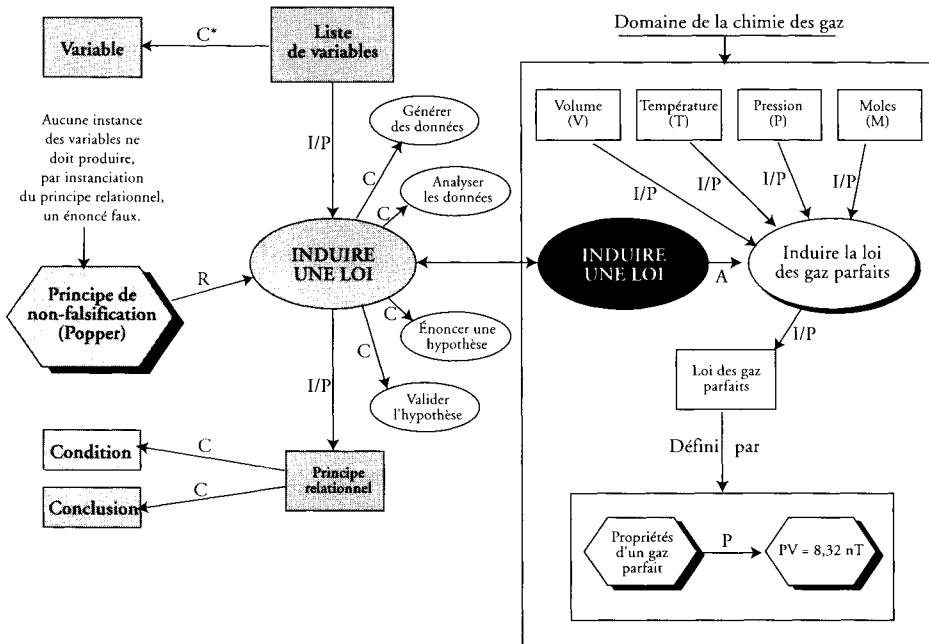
Variable

C*

Liste de variables

Aucune instance des variables ne doit produire, par instanciation du principe relationnel, un énoncé faux.

I/P

Générer des données

C

Analyser les données

C

R

Principe de non-falsification (Popper)

INDUIRE UNE LOI

C

Énoncer une hypothèse

C

I/P

Valider l'hypothèse

Condition

C

Principe relationnel

Conclusion

C

Domaine de la chimie des gaz

Volume (V)

Température (T)

Pression (P)

Moles (M)

I/P

I/P

I/P

I/P

INDUIRE UNE LOI

A

Induire la loi des gaz parfaits

I/P

Loi des gaz parfaits

Défini par

Propriétés d'un gaz parfait

P

PV = 8,32 nT